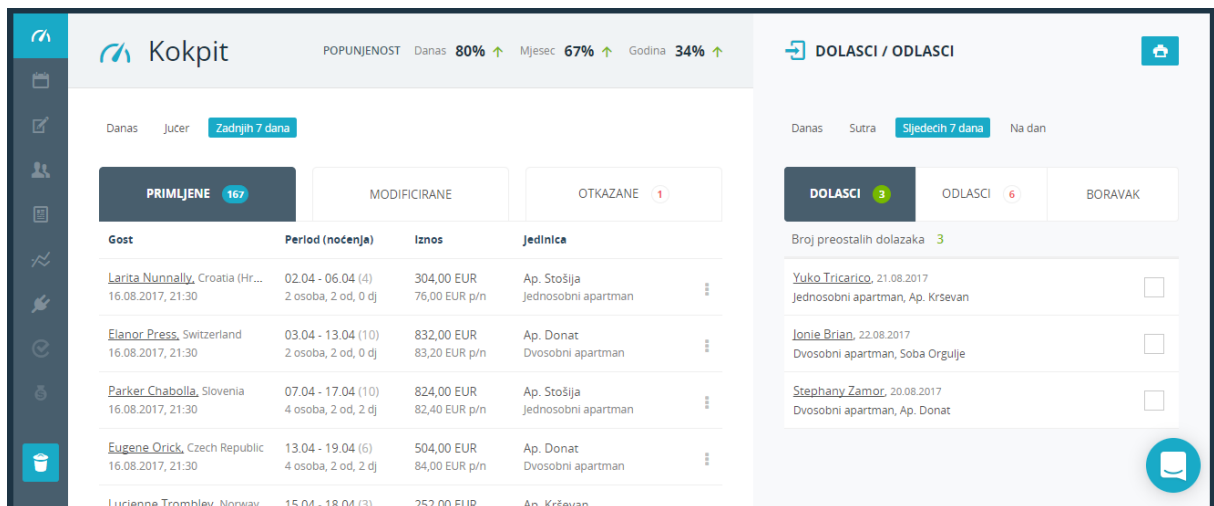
Kokpit

POPUNJENOST Danas 80% Mjesec 67% Godina 34%

Danas Jučer Zadnjih 7 dana

PRIMLJENE 167 MODIFICIRANE OTKAZANE 1

| Gost | Period (noćenja) | Iznos | Jedinica |
|---|---|---|---|
| Larita Nunnally, Croatia (Hr... 16.08.2017, 21:30 | 02.04 - 06.04 (4) 2 osoba, 2 od, 0 dj | 304,00 EUR 76,00 EUR p/n | Ap. Stošija Jednosobni apartman |
| Elanor Press, Switzerland 16.08.2017, 21:30 | 03.04 - 13.04 (10) 2 osoba, 2 od, 0 dj | 832,00 EUR 83,20 EUR p/n | Ap. Donat Dvosobni apartman |
| Parker Chabolla, Slovenia 16.08.2017, 21:30 | 07.04 - 17.04 (10) 4 osoba, 2 od, 2 dj | 824,00 EUR 82,40 EUR p/n | Ap. Stošija Jednosobni apartman |
| Eugene Orick, Czech Republic 16.08.2017, 21:30 | 13.04 - 19.04 (6) 4 osoba, 2 od, 2 dj | 504,00 EUR 84,00 EUR p/n | Ap. Donat Dvosobni apartman |
| Lucienne Trombley, Norway | 15.04 - 18.04 (3) | 252,00 EUR | Ap. Krševan |

DOLASCI / ODLASCI

Danas Sutra Sljedećih 7 dana Na dan

DOLASCI 3 ODLASCI 6 BORAVAK

Broj preostalih dolazaka 3

Yuko Tricarico, 21.08.2017
Jednosobni apartman, Ap. Krševan

Jonie Brian, 22.08.2017
Dvosobni apartman, Soba Orgulje

Stephany Zamor, 20.08.2017
Dvosobni apartman, Ap. Donat